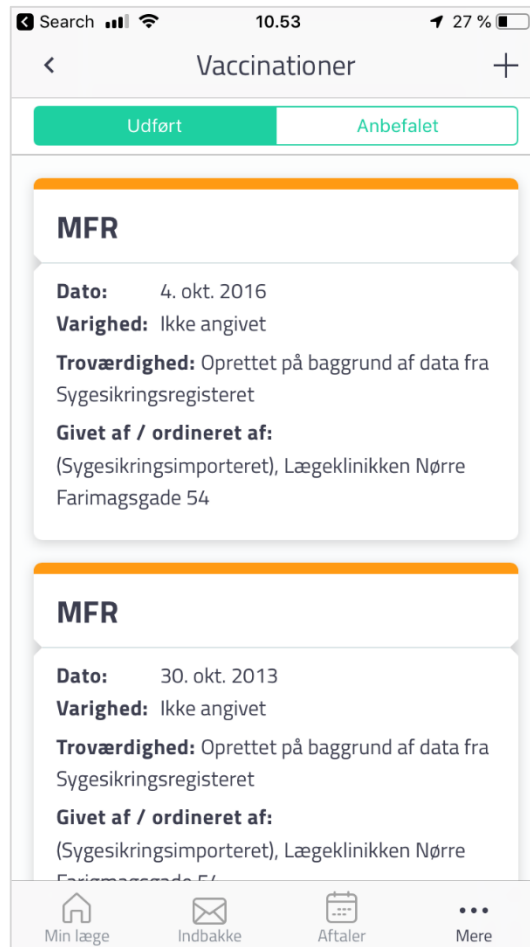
Search 10.53 27 %

Vaccinationer

Udført Anbefalet

MFR

Dato: 4. okt. 2016
Varighed: Ikke angivet
Troværdighed: Oprettet på baggrund af data fra Sygesikringsregisteret
Givet af / ordineret af:
(Sygesikringsimporteret), Lægeklinikken Nørre Farimagsgade 54

MFR

Dato: 30. okt. 2013
Varighed: Ikke angivet
Troværdighed: Oprettet på baggrund af data fra Sygesikringsregisteret
Givet af / ordineret af:
(Sygesikringsimporteret), Lægeklinikken Nørre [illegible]

Min læge Indbakke Aftaler Mere